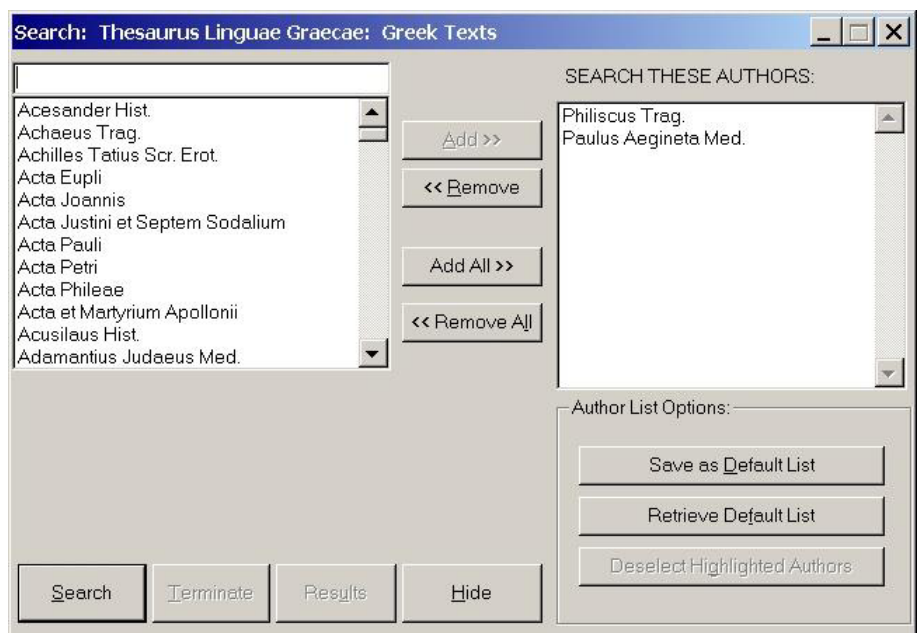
Search: Thesaurus Linguae Graecae: Greek Texts

Acesander Hist.
Achaeus Trag.
Achilles Tatius Scr. Erot.
Acta Eupli
Acta Joannis
Acta Justini et Septem Sodalium
Acta Pauli
Acta Petri
Acta Phileae
Acta et Martyrium Apollonii
Acusilaus Hist.
Adamantius Judaeus Med.

Add >>
<< Remove
Add All >>
<< Remove All

SEARCH THESE AUTHORS:

Philiscus Trag.
Paulus Aegineta Med.

Author List Options:
Save as Default List
Retrieve Default List
Deselect Highlighted Authors

Search
Terminate
Results
Hide